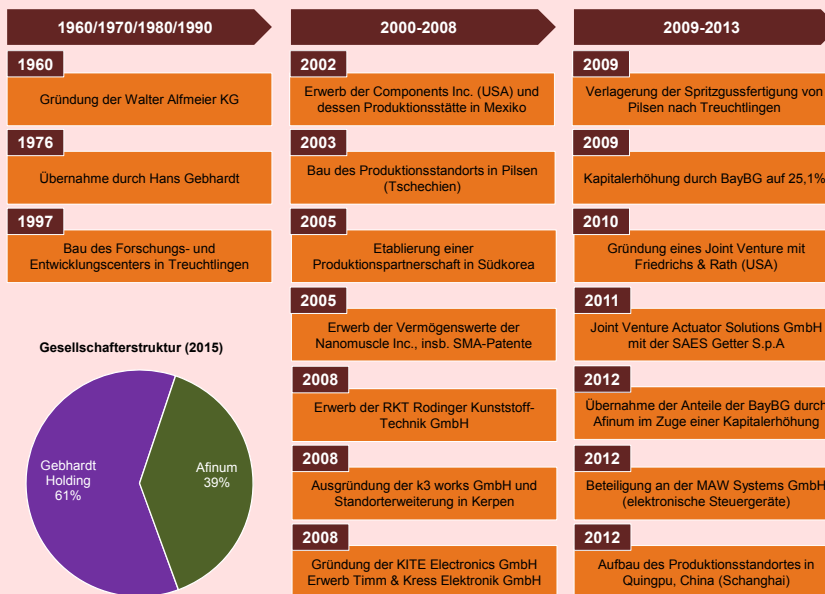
1960/1970/1980/1990

1960
Gründung der Walter Alfmeier KG

1976
Übernahme durch Hans Gebhardt

1997
Bau des Forschungs- und Entwicklungscenters in Treuchtlingen

Gesellschafterstruktur (2015)

Gebhardt Holding 61%

Afinum 39%

2000-2008

2002
Erwerb der Components Inc. (USA) und dessen Produktionsstätte in Mexiko

2003
Bau des Produktionsstandorts in Pilsen (Tschechien)

2005
Etablierung einer Produktionspartnerschaft in Südkorea

2005
Erwerb der Vermögenswerte der Nanomuscle Inc., insb. SMA-Patente

2008
Erwerb der RKT Rodinger Kunststoff-Technik GmbH

2008
Ausgründung der k3 works GmbH und Standorterweiterung in Kerpen

2008
Gründung der KITE Electronics GmbH Erwerb Timm & Kress Elektronik GmbH

2009-2013

2009
Verlagerung der Spritzgussfertigung von Pilsen nach Treuchtlingen

2009
Kapitalerhöhung durch BayBG auf 25,1%

2010
Gründung eines Joint Venture mit Friedrichs & Rath (USA)

2011
Joint Venture Actuator Solutions GmbH mit der SAES Getter S.p.A

2012
Übernahme der Anteile der BayBG durch Afinum im Zuge einer Kapitalerhöhung

2012
Beteiligung an der MAW Systems GmbH (elektronische Steuergeräte)

2012
Aufbau des Produktionsstandortes in Quingpu, China (Schanghai)